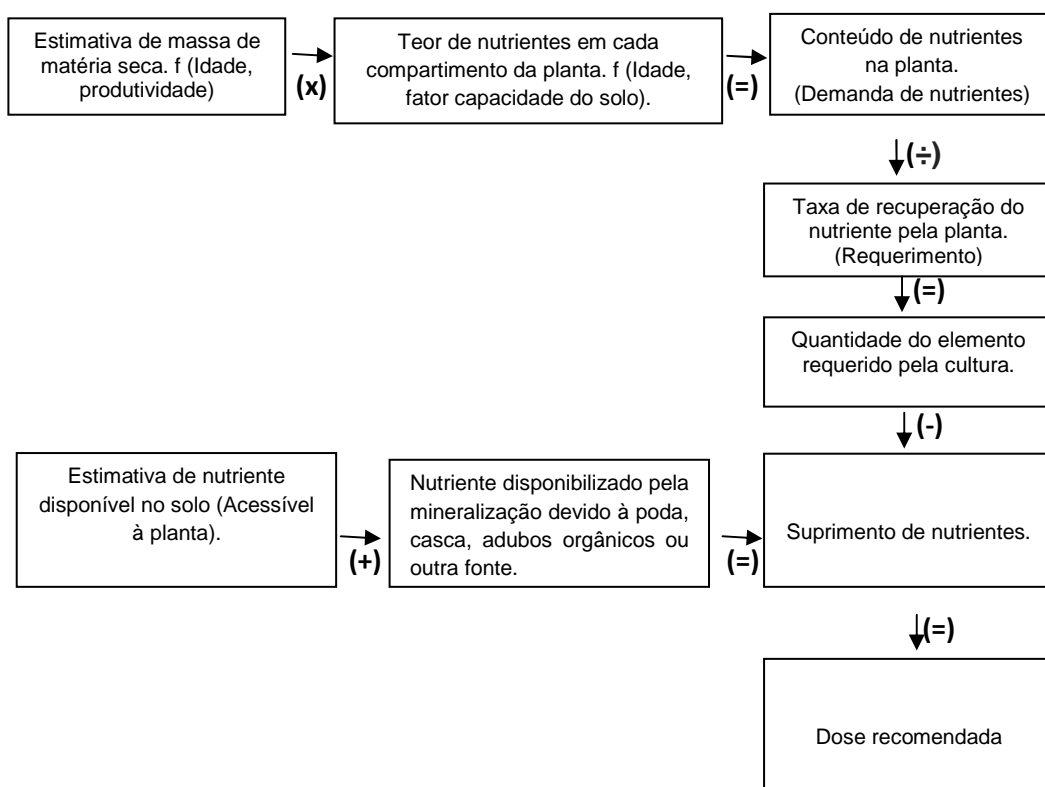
Estimativa de massa de matéria seca. f (Idade, produtividade)

(x)

Teor de nutrientes em cada compartimento da planta. f (Idade, fator capacidade do solo).

(=)

Conteúdo de nutrientes na planta. (Demanda de nutrientes)

(÷)

Taxa de recuperação do nutriente pela planta. (Requerimento)

(=)

Quantidade do elemento requerido pela cultura.

(-)

Estimativa de nutriente disponível no solo (Acessível à planta).

(+)

Nutriente disponibilizado pela mineralização devido à poda, casca, adubos orgânicos ou outra fonte.

(=)

Suprimento de nutrientes.

(=)

Dose recomendada